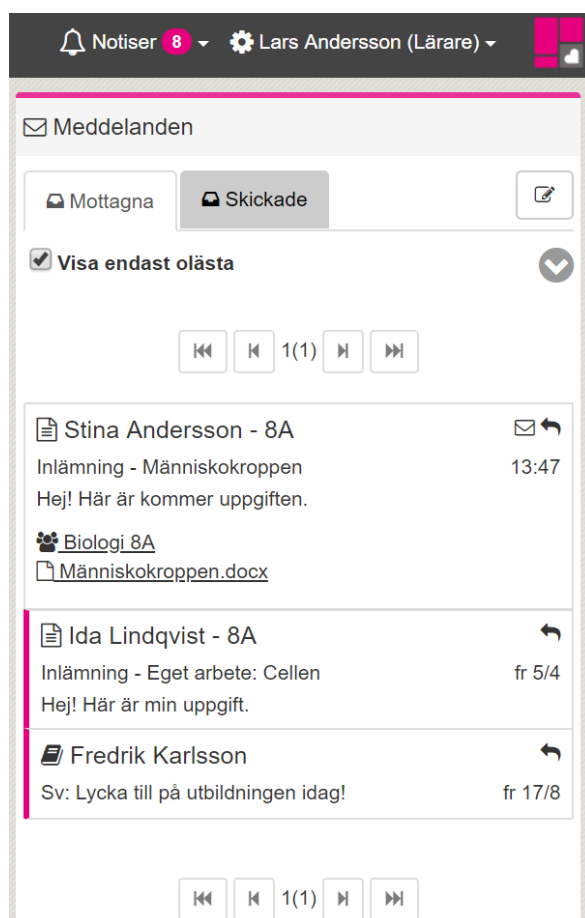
Notiser 8 Lars Andersson (Lärare)

Meddelanden

Mottagna Skickade

Visa endast olästa

1(1)

Stina Andersson - 8A
Inlämning - Människokroppen 13:47
Hej! Här är kommer uppgiften.

Biologi 8A
Människokroppen.docx

Ida Lindqvist - 8A
Inlämning - Eget arbete: Cellen fr 5/4
Hej! Här är min uppgift.

Fredrik Karlsson
Sv: Lycka till på utbildningen idag! fr 17/8

1(1)